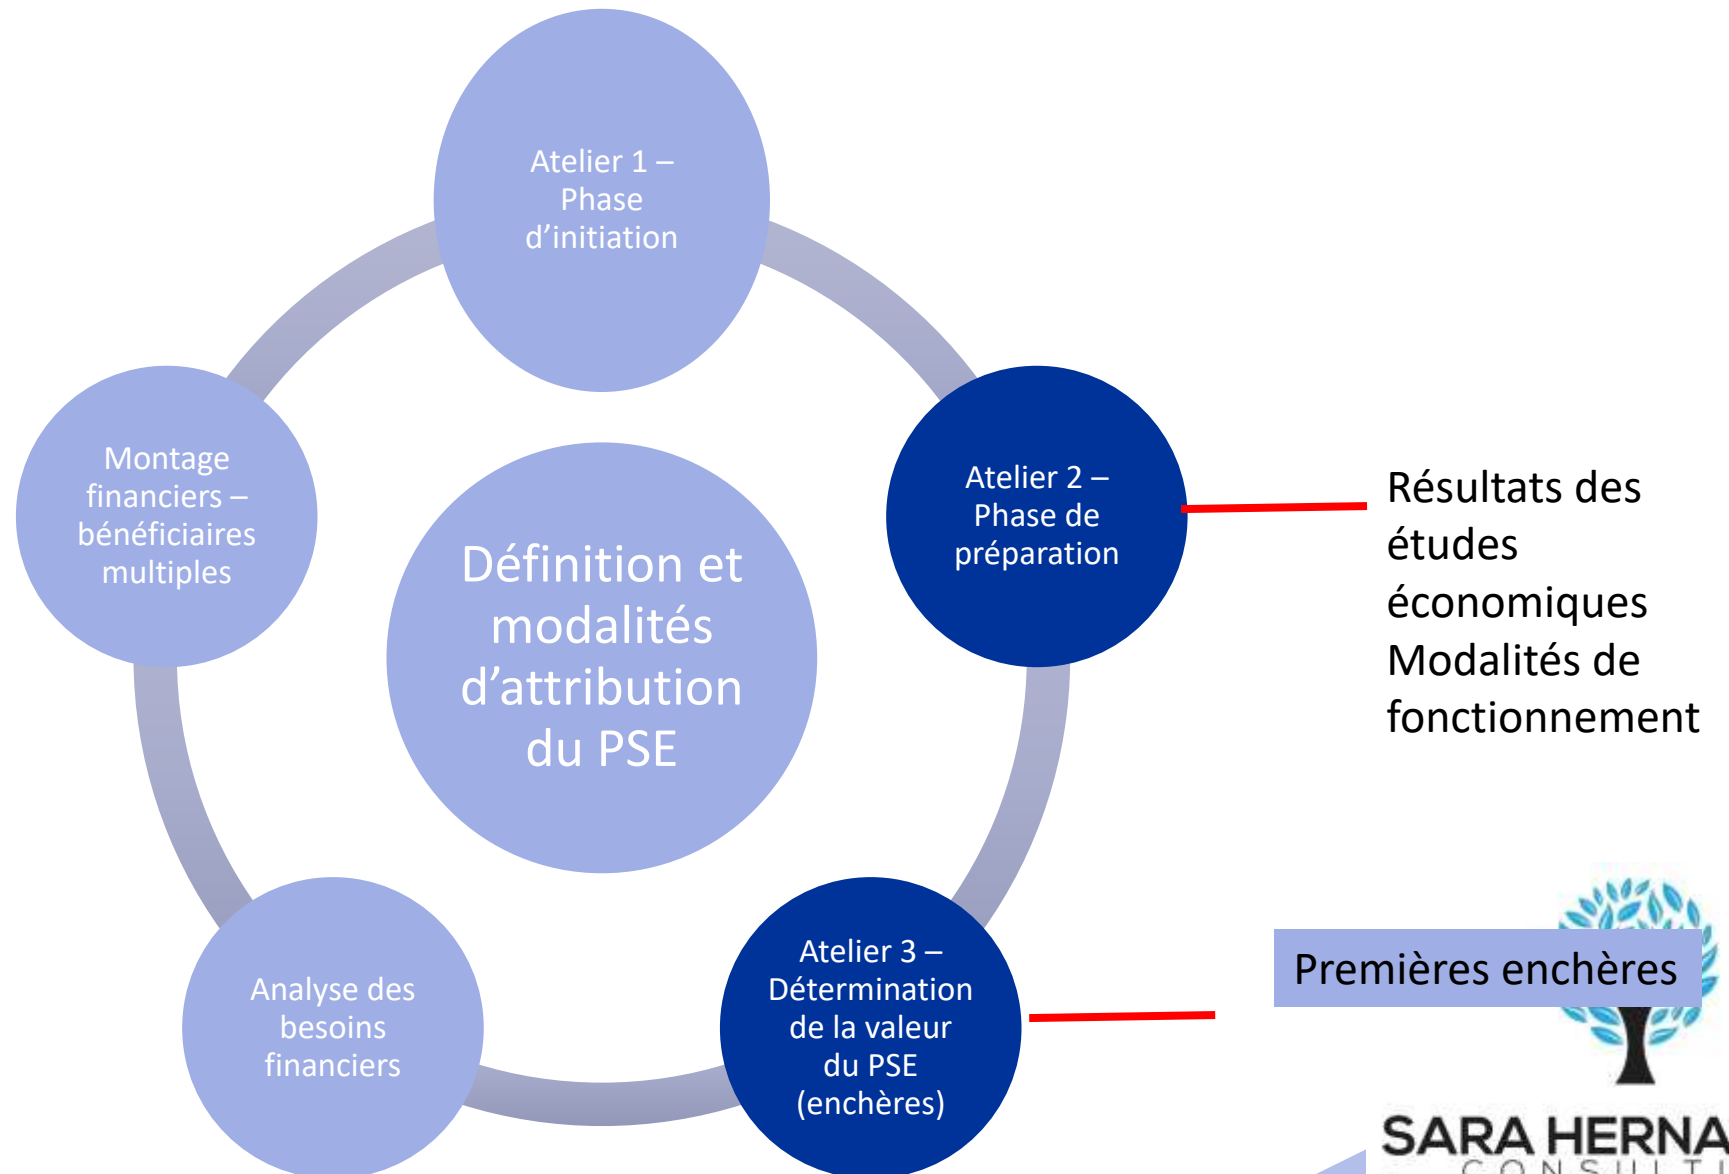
Atelier 1 – Phase d'initiation

Atelier 2 – Phase de préparation

Résultats des études économiques
Modalités de fonctionnement

Définition et modalités d'attribution du PSE

Montage financiers – bénéficiaires multiples

Analyse des besoins financiers

Atelier 3 – Détermination de la valeur du PSE (enchères)

Premières enchères

SARA HERNA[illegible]
CONSULT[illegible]